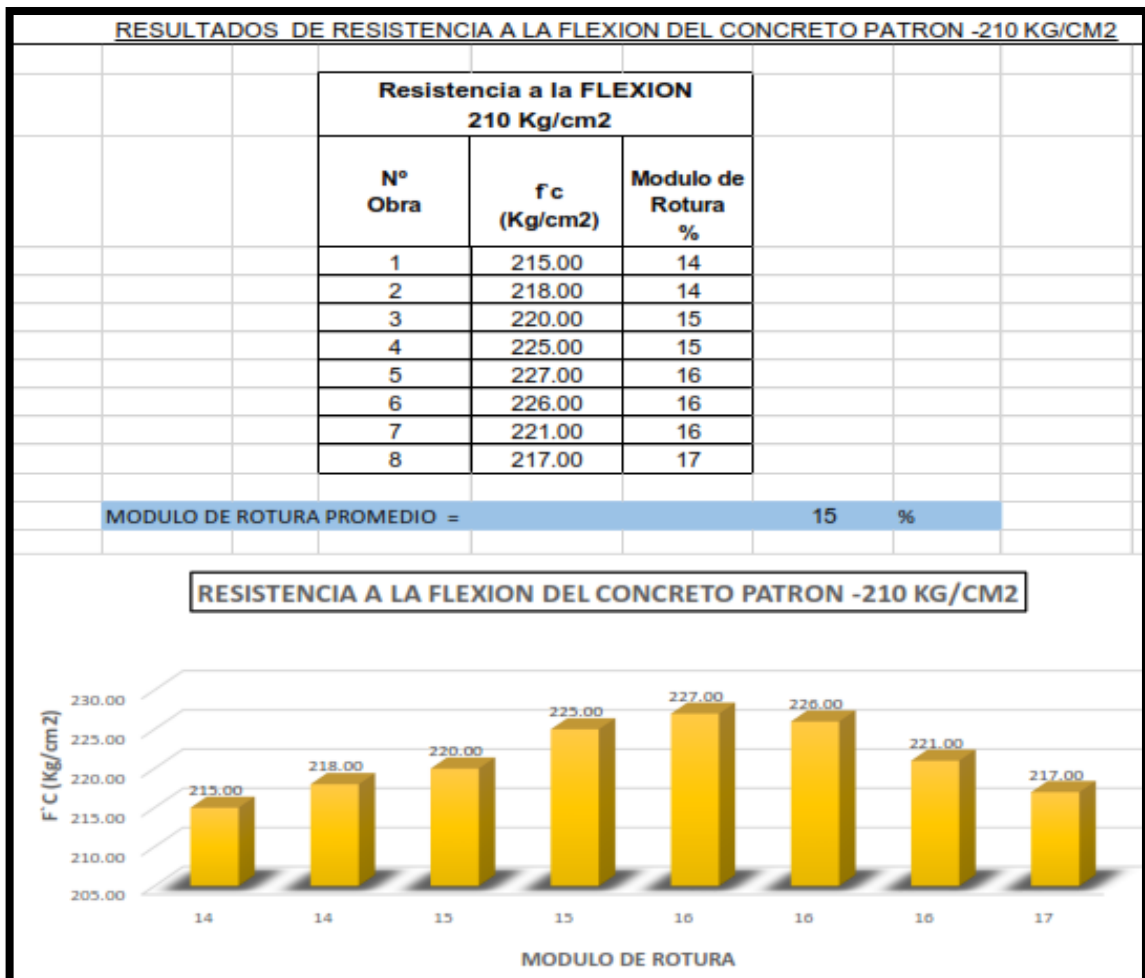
RESULTADOS DE RESISTENCIA A LA FLEXION DEL CONCRETO PATRON -210 KG/CM2

Resistencia a la FLEXION
210 Kg/cm2

| Nº Obra | f´c (Kg/cm2) | Modulo de Rotura % |
|---|---|---|
| 1 | 215.00 | 14 |
| 2 | 218.00 | 14 |
| 3 | 220.00 | 15 |
| 4 | 225.00 | 15 |
| 5 | 227.00 | 16 |
| 6 | 226.00 | 16 |
| 7 | 221.00 | 16 |
| 8 | 217.00 | 17 |

MODULO DE ROTURA PROMEDIO = 15 %

RESISTENCIA A LA FLEXION DEL CONCRETO PATRON -210 KG/CM2

F´C (Kg/cm2)
230.00
225.00
220.00
215.00
210.00
205.00

215.00 218.00 220.00 225.00 227.00 226.00 221.00 217.00

14 14 15 15 16 16 16 17

MODULO DE ROTURA